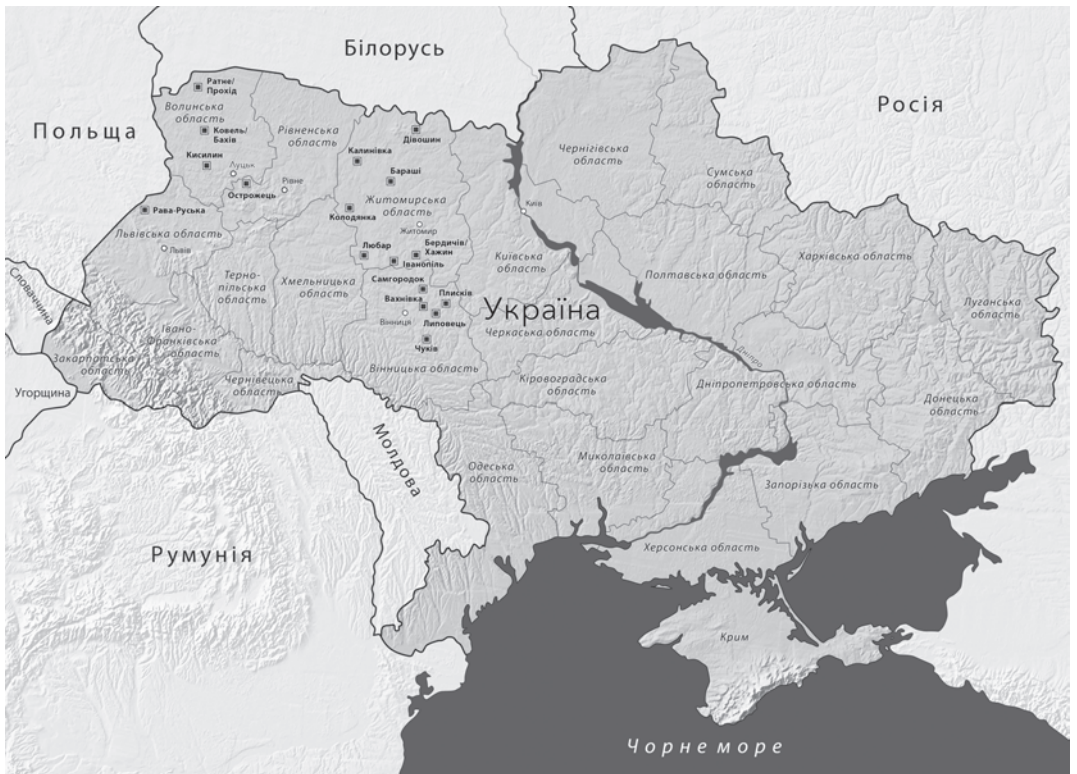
Білорусь

Польща

Росія

Ратне/Прохід

Волинська область

Ковель/Бахів

Рівненська область

Дівошин

Кисилин

Луцьк

Рівне

Калинівка

Острожець

Бараші

Чернігівська область

Сумська область

Рава-Руська

Житомирська область

Колодянка

Київ

Львівська область

Львів

Житомир

Любар

Бердичів/Хажин

Івanопіль

Київська область

Полтавська область

Харківська область

Словаччина

Тернопільська область

Хмельницька область

Самгородок

Плисків

Вахнівка

Україна

Луганська область

Вінниця

Липовець

Івано-Франківська область

Чуків

Черкаська область

Закарпатська область

Дніпро

Угорщина

Чернівецька область

Вінницька область

Кіровоградська область

Дніпропетровська область

Донецька область

Молдова

Одеська область

Миколаївська область

Запорізька область

Румунія

Херсонська область

Крим

Чорне море